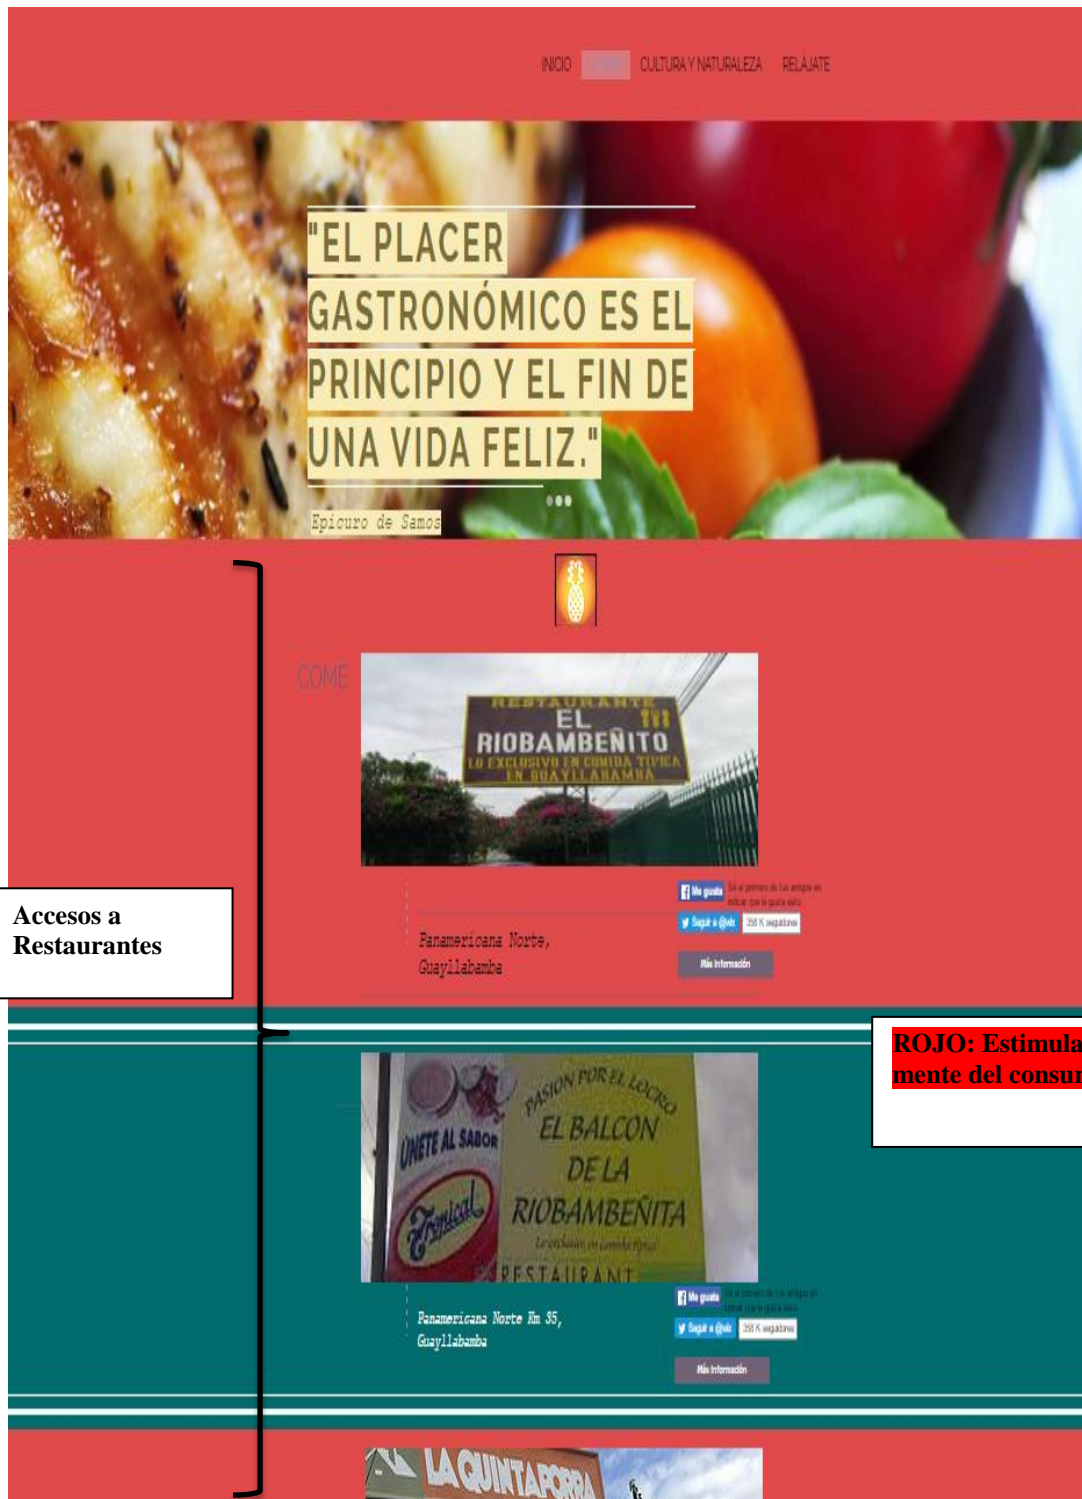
INICIO COME CULTURA Y NATURALEZA RELAJATE

"EL PLACER GASTRONÓMICO ES EL PRINCIPIO Y EL FIN DE UNA VIDA FELIZ."

Epicuro de Samos

COME

RESTAURANTE EL RIOBAMBEÑITO LO EXCLUSIVO EN COMIDA TIPICA EN GUAYLLABAMBA

Me gusta Sé el primero de tus amigos en indicar que te gusta esto.

Seguir a @wix 258 K seguidores

Panamericana Norte, Guayllabamba

Más información

Accesos a Restaurantes

ROJO: Estimula mente del consu

ÚNETE AL SABOR Tropical PASION POR EL LOCRO EL BALCON DE LA RIOBAMBEÑITA Lo exclusivo en comida típica RESTAURANT

Me gusta Sé el primero de tus amigos en indicar que te gusta esto.

Seguir a @wix 258 K seguidores

Panamericana Norte Km 35, Guayllabamba

Más información

LA QUINTAFORRA